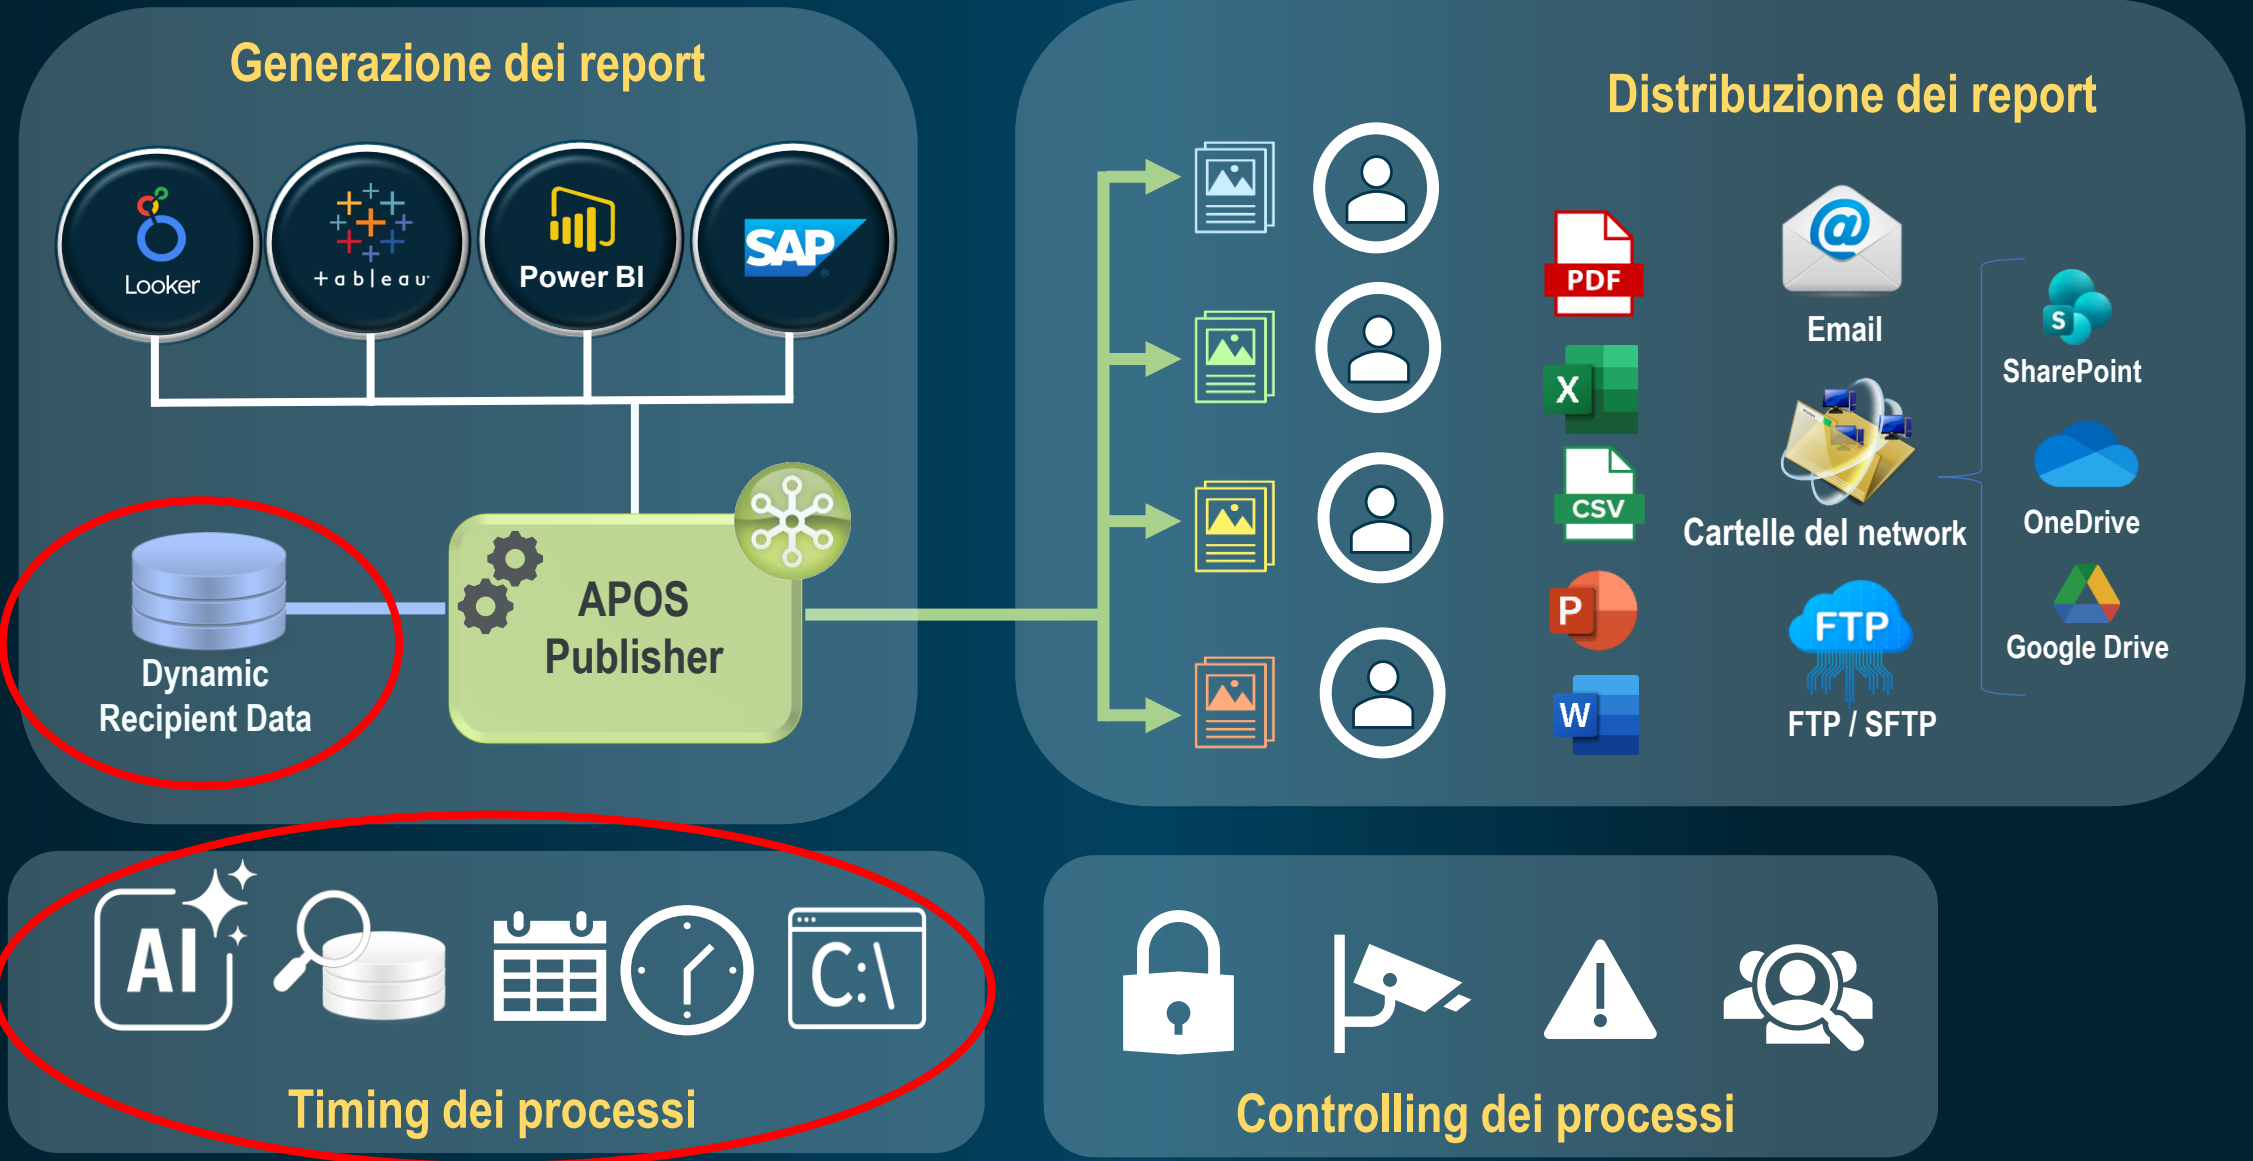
Generazione dei report

Looker

+ a b | e a u

Power BI

SAP

Dynamic Recipient Data

APOS Publisher

Distribuzione dei report

PDF

X

CSV

P

W

Email

Cartelle del network

FTP

FTP / SFTP

S

SharePoint

OneDrive

Google Drive

AI

C:\

Timing dei processi

Controlling dei processi